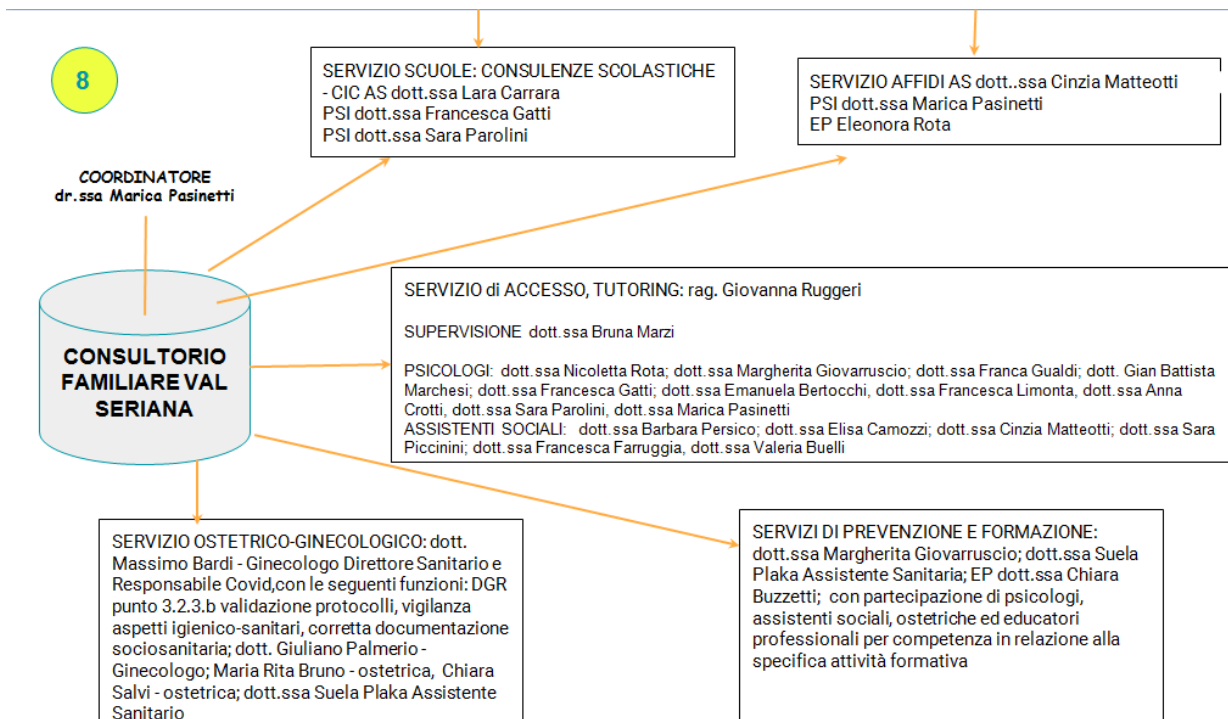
8

COORDINATORE
dr.ssa Marica Pasinetti

SERVIZIO SCUOLE: CONSULENZE SCOLASTICHE
- CIC AS dott.ssa Lara Carrara
PSI dott.ssa Francesca Gatti
PSI dott.ssa Sara Parolini

SERVIZIO AFFIDI AS dott..ssa Cinzia Matteotti
PSI dott.ssa Marica Pasinetti
EP Eleonora Rota

CONSULTORIO FAMILIARE VAL SERIANA

SERVIZIO di ACCESSO, TUTORING: rag. Giovanna Ruggeri

SUPERVISIONE dott.ssa Bruna Marzi

PSICOLOGI: dott.ssa Nicoletta Rota; dott.ssa Margherita Giovarruscio; dott.ssa Franca Gualdi; dott. Gian Battista Marchesi; dott.ssa Francesca Gatti; dott.ssa Emanuela Bertocchi, dott.ssa Francesca Limonta, dott.ssa Anna Crotti, dott.ssa Sara Parolini, dott.ssa Marica Pasinetti
ASSISTENTI SOCIALI: dott.ssa Barbara Persico; dott.ssa Elisa Camozzi; dott.ssa Cinzia Matteotti; dott.ssa Sara Piccinini; dott.ssa Francesca Farruggia, dott.ssa Valeria Buelli

SERVIZIO OSTETRICO-GINECOLOGICO: dott. Massimo Bardi - Ginecologo Direttore Sanitario e Responsabile Covid,con le seguenti funzioni: DGR punto 3.2.3.b validazione protocolli, vigilanza aspetti igienico-sanitari, corretta documentazione sociosanitaria; dott. Giuliano Palmerio - Ginecologo; Maria Rita Bruno - ostetrica, Chiara Salvi - ostetrica; dott.ssa Suela Plaka Assistente Sanitario

SERVIZI DI PREVENZIONE E FORMAZIONE: dott.ssa Margherita Giovarruscio; dott.ssa Suela Plaka Assistente Sanitaria; EP dott.ssa Chiara Buzzetti; con partecipazione di psicologi, assistenti sociali, ostetriche ed educatori professionali per competenza in relazione alla specifica attività formativa